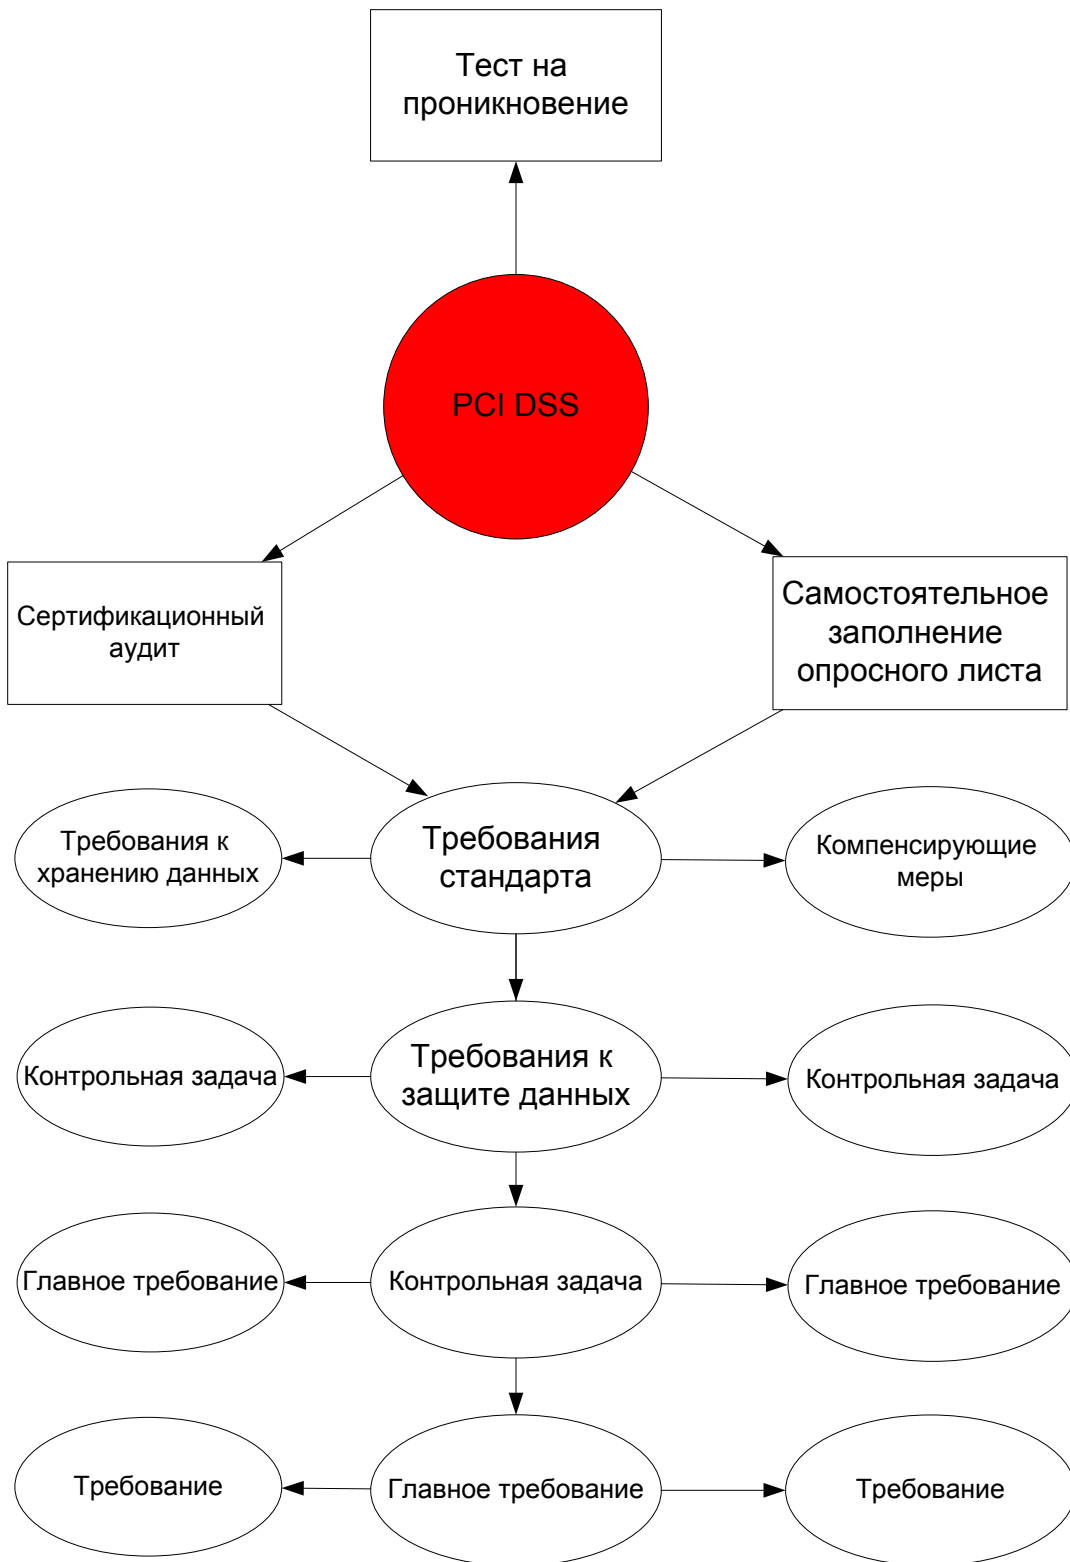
Тест на проникновение

PCI DSS

Сертификационный аудит

Самостоятельное заполнение опросного листа

Требования к хранению данных

Требования стандарта

Компенсирующие меры

Контрольная задача

Требования к защите данных

Контрольная задача

Главное требование

Контрольная задача

Главное требование

Требование

Главное требование

Требование